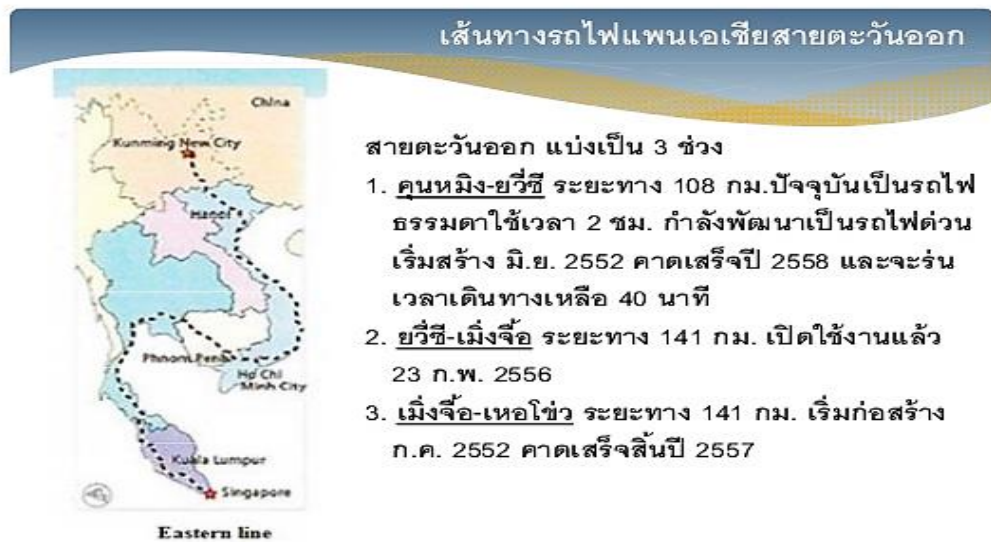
เส้นทางรถไฟแพนเอเชียสายตะวันออก

China

Kunming New City

Hanoi

Phnom Penh

Ho Chi Minh City

Kuala Lumpur

Singapore

Eastern line

สายตะวันออก แบ่งเป็น 3 ช่วง

1. คุนหมิง-ยวี่ซี ระยะทาง 108 กม.ปัจจุบันเป็นรถไฟธรรมดาใช้เวลา 2 ชม. กำลังพัฒนาเป็นรถไฟด่วน เริ่มสร้าง มิ.ย. 2552 คาดเสร็จปี 2558 และจะร่นเวลาเดินทางเหลือ 40 นาที

2. ยวี่ซี-เมิ่งจื้อ ระยะทาง 141 กม. เปิดใช้งานแล้ว 23 ก.พ. 2556

3. เมิ่งจื้อ-เหอโข่ว ระยะทาง 141 กม. เริ่มก่อสร้าง ก.ค. 2552 คาดเสร็จสิ้นปี 2557